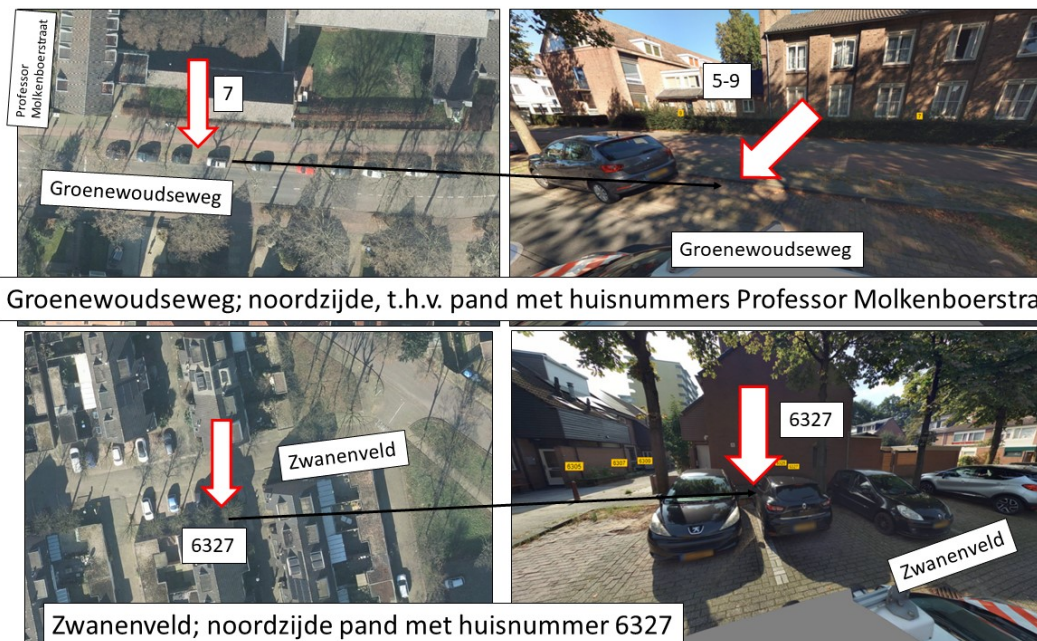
Professor Molkenboerstraat

7

Groenewoudseweg

5-9

Groenewoudseweg

Groenewoudseweg; noordzijde, t.h.v. pand met huisnummers Professor Molkenboerstra

Zwanenveld

6327

6327

6305

6327

Zwanenveld

Zwanenveld; noordzijde pand met huisnummer 6327